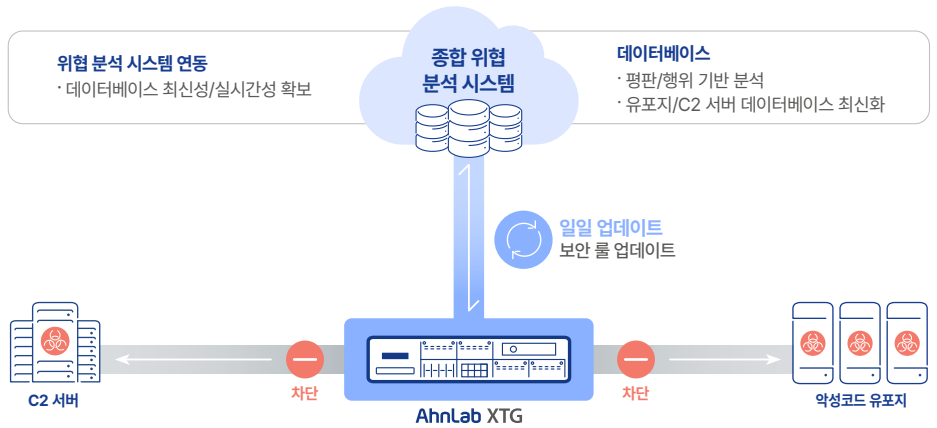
위협 분석 시스템 연동
· 데이터베이스 최신성/실시간성 확보

종합 위협
분석 시스템

데이터베이스
· 평판/행위 기반 분석
· 유포지/C2 서버 데이터베이스 최신화

일일 업데이트
보안 룰 업데이트

C2 서버

차단

AhnLab XTG

차단

악성코드 유포지